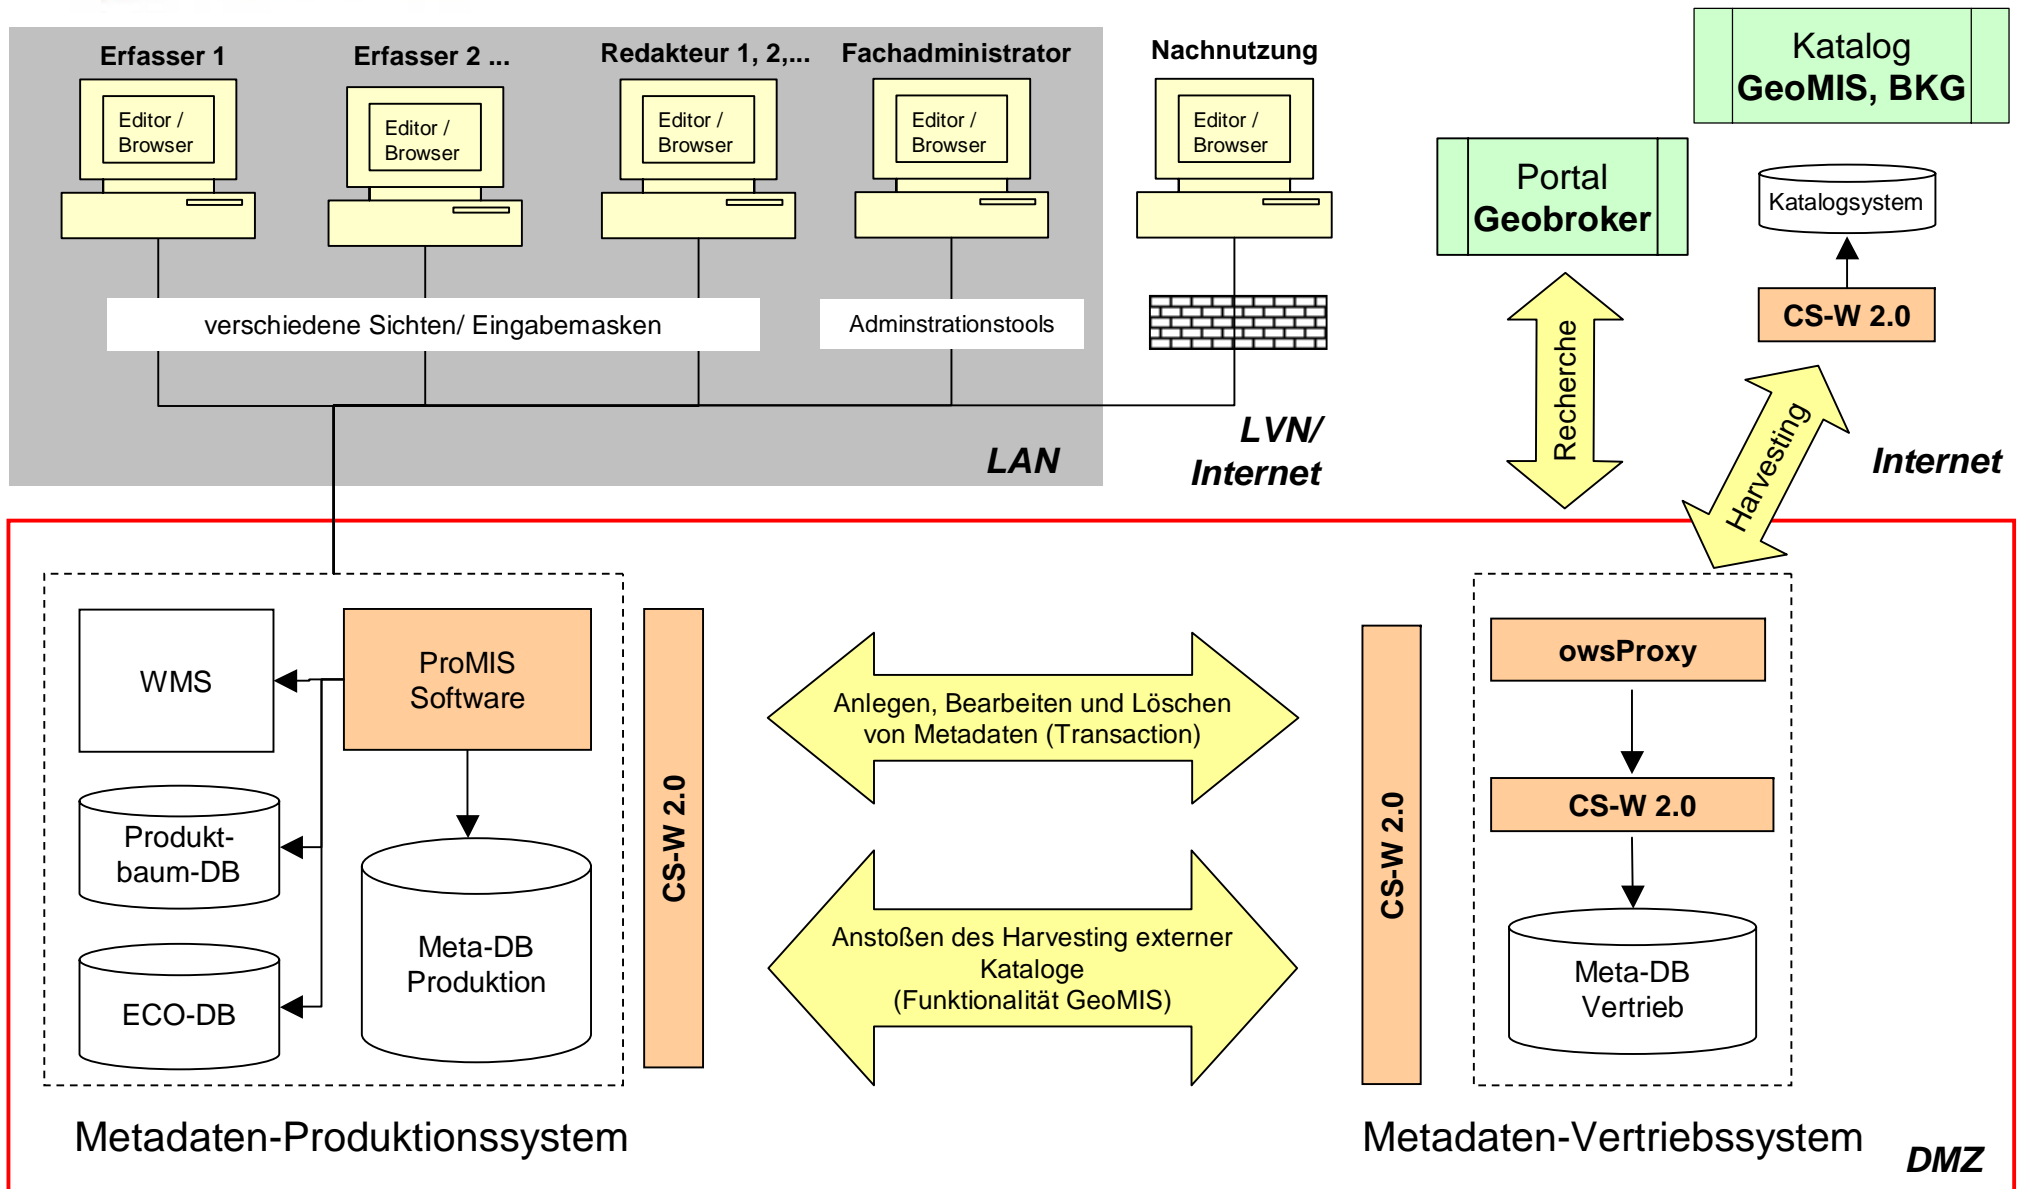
Erfasser 1
Editor / Browser

Erfasser 2 ...
Editor / Browser

Redakteur 1, 2,...
Editor / Browser

Fachadministrator
Editor / Browser

Nachnutzung
Editor / Browser

Katalog
GeoMIS, BKG

Portal
Geobroker

Katalogsystem

verschiedene Sichten/ Eingabemasken

Adminstrationstools

CS-W 2.0

Recherche

Harvesting

LAN

LVN/ Internet

Internet

WMS

ProMIS Software

CS-W 2.0

Anlegen, Bearbeiten und Löschen von Metadaten (Transaction)

CS-W 2.0

owsProxy

CS-W 2.0

Produkt-baum-DB

Meta-DB Produktion

Anstoßen des Harvesting externer Kataloge (Funktionalität GeoMIS)

Meta-DB Vertrieb

ECO-DB

Metadaten-Produktionssystem

Metadaten-Vertriebssystem

DMZ